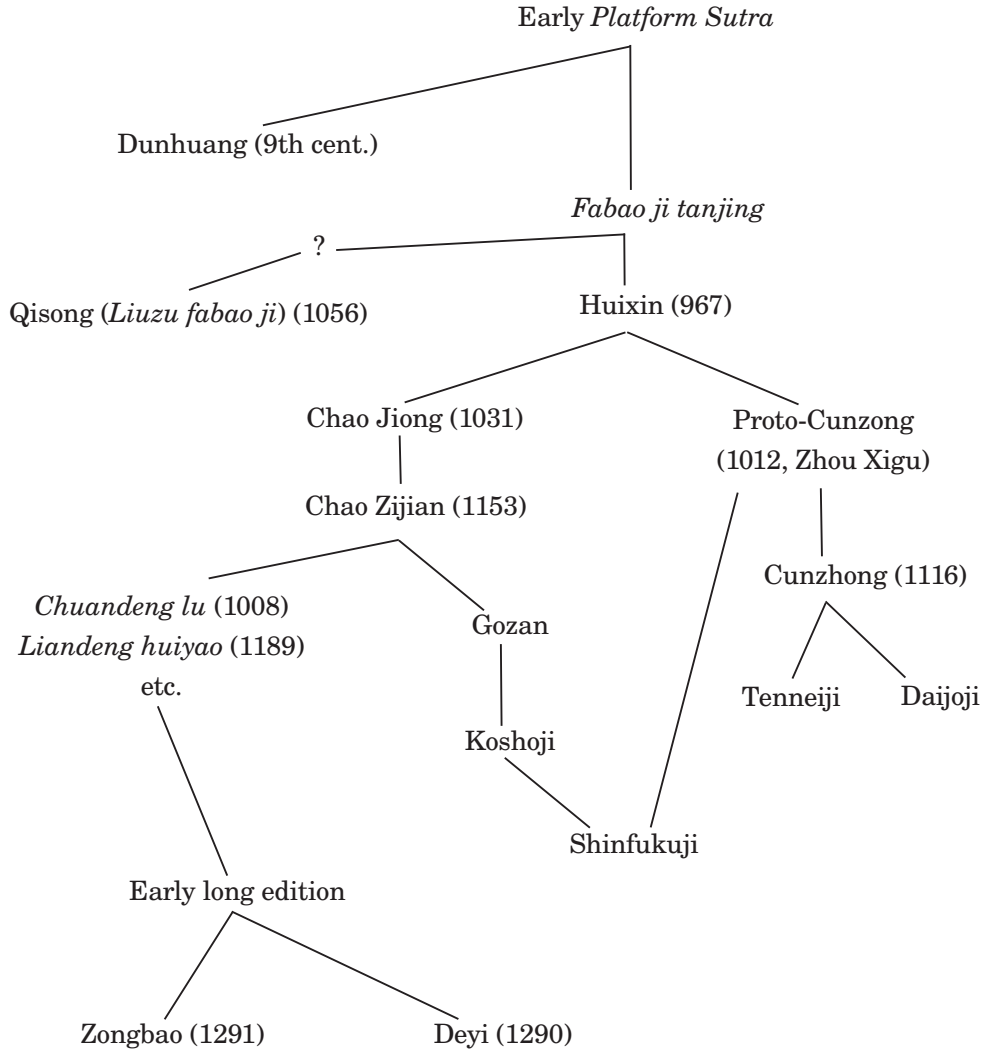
Early *Platform Sutra*

Dunhuang (9th cent.)

*Fabao ji tanjing*

?

Qisong (*Liuzu fabao ji*) (1056)

Huixin (967)

Chao Jiong (1031)

Proto-Cunzong (1012, Zhou Xigu)

Chao Zijian (1153)

Cunzhong (1116)

*Chuandeng lu* (1008) *Liandeng huiyao* (1189) etc.

Gozan

Tenneiji

Daijoji

Koshoji

Shinfukuji

Early long edition

Zongbao (1291)

Deyi (1290)